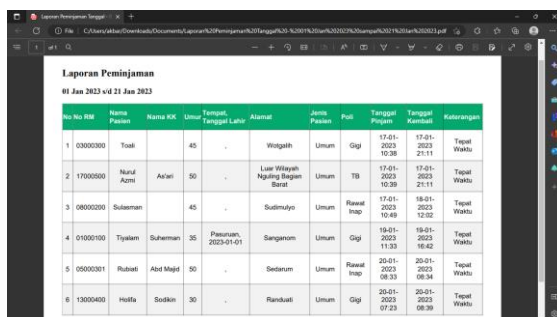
Laporan Peminjaman Tanggal ×

File | C:/Users/akbar/Downloads/Documents/Laporan%20Peminjaman%20Tanggal%20-%2001%20Jan%202023%20sampai%2021%20Jan%202023.pdf

1 of 1

Laporan Peminjaman

01 Jan 2023 s/d 21 Jan 2023

| No | No RM | Nama Pasien | Nama KK | Umur | Tempat, Tanggal Lahir | Alamat | Jenis Pasien | Poli | Tanggal Pinjam | Tanggal Kembali | Keterangan |
|---|---|---|---|---|---|---|---|---|---|---|---|
| 1 | 03000300 | Toali | | 45 | , | Wotgalih | Umum | Gigi | 17-01-2023 10:38 | 17-01-2023 21:11 | Tepat Waktu |
| 2 | 17000500 | Nurul Azmi | As'ari | 50 | , | Luar Wilayah Nguling Bagian Barat | Umum | TB | 17-01-2023 10:39 | 17-01-2023 21:11 | Tepat Waktu |
| 3 | 08000200 | Sulasman | | 45 | , | Sudimulyo | Umum | Rawat Inap | 17-01-2023 10:49 | 18-01-2023 12:02 | Tepat Waktu |
| 4 | 01000100 | Tiyalam | Suherman | 35 | Pasuruan, 2023-01-01 | Sanganom | Umum | Gigi | 19-01-2023 11:33 | 19-01-2023 16:42 | Tepat Waktu |
| 5 | 05000301 | Rubiati | Abd Majid | 50 | , | Sedarum | Umum | Rawat Inap | 20-01-2023 08:33 | 20-01-2023 08:34 | Tepat Waktu |
| 6 | 13000400 | Holifa | Sodikin | 30 | , | Randuati | Umum | Gigi | 20-01-2023 07:23 | 20-01-2023 08:39 | Tepat Waktu |